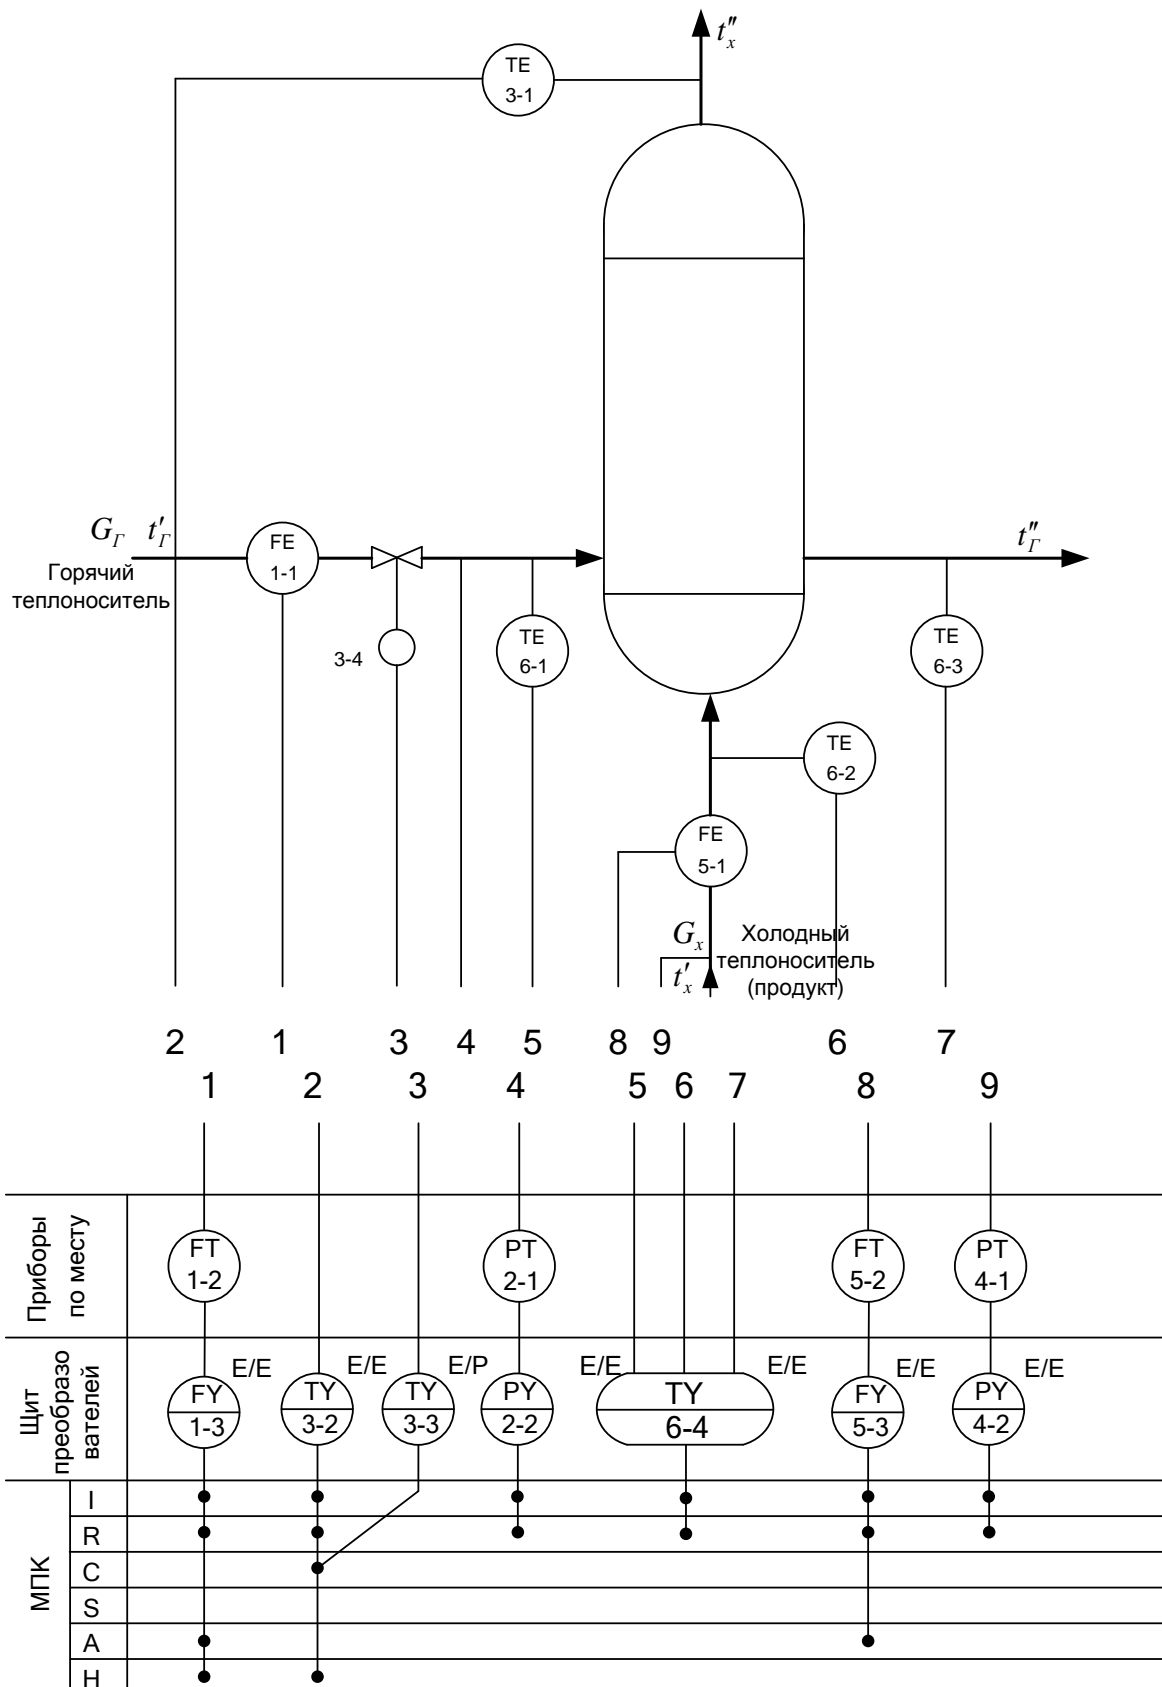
$t''_x$

TE 3-1

$G_Г$ $t'_Г$

Горячий теплоноситель

FE 1-1

3-4

TE 6-1

$t''_Г$

TE 6-3

TE 6-2

FE 5-1

$G_x$ Холодный теплоноситель (продукт)

$t'_x$

2 1 3 4 5 8 9 6 7

1 2 3 4 5 6 7 8 9

Приборы по месту

FT 1-2

PT 2-1

FT 5-2

PT 4-1

Щит преобразователей

E/E E/E E/P E/E E/E E/E E/E

FY 1-3

TY 3-2

TY 3-3

PY 2-2

TY 6-4

FY 5-3

PY 4-2

МПК

I
R
C
S
A
H